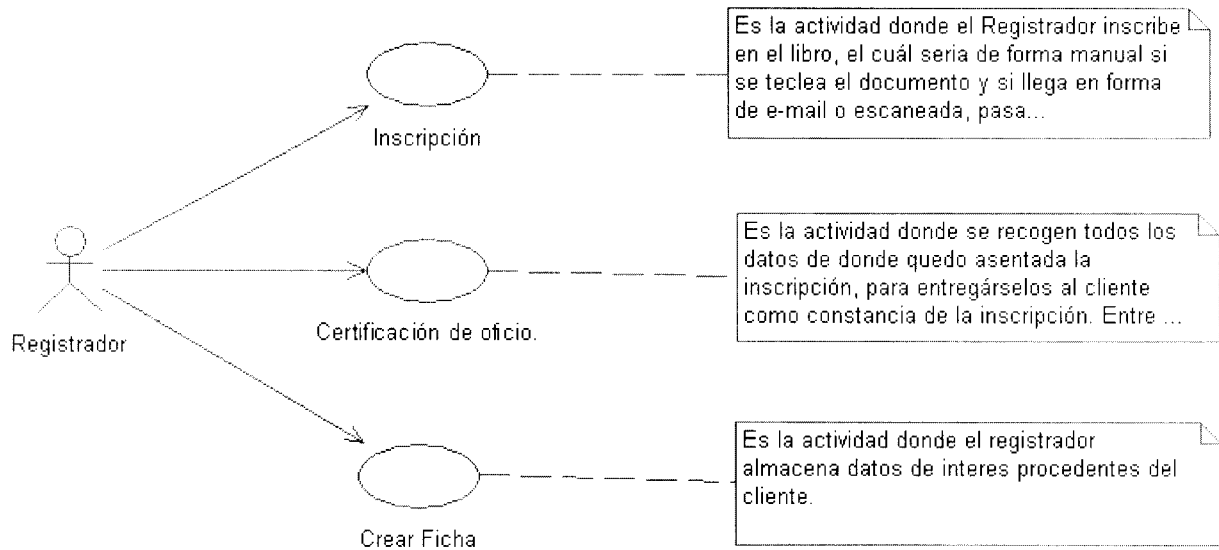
Es la actividad donde el Registrador inscribe en el libro, el cuál seria de forma manual si se teclea el documento y si llega en forma de e-mail o escaneada, pasa...

Inscripción

Es la actividad donde se recogen todos los datos de donde quedo asentada la inscripción, para entregárselos al cliente como constancia de la inscripción. Entre ...

Registrador

Certificación de oficio.

Es la actividad donde el registrador almacena datos de interes procedentes del cliente.

Crear Ficha